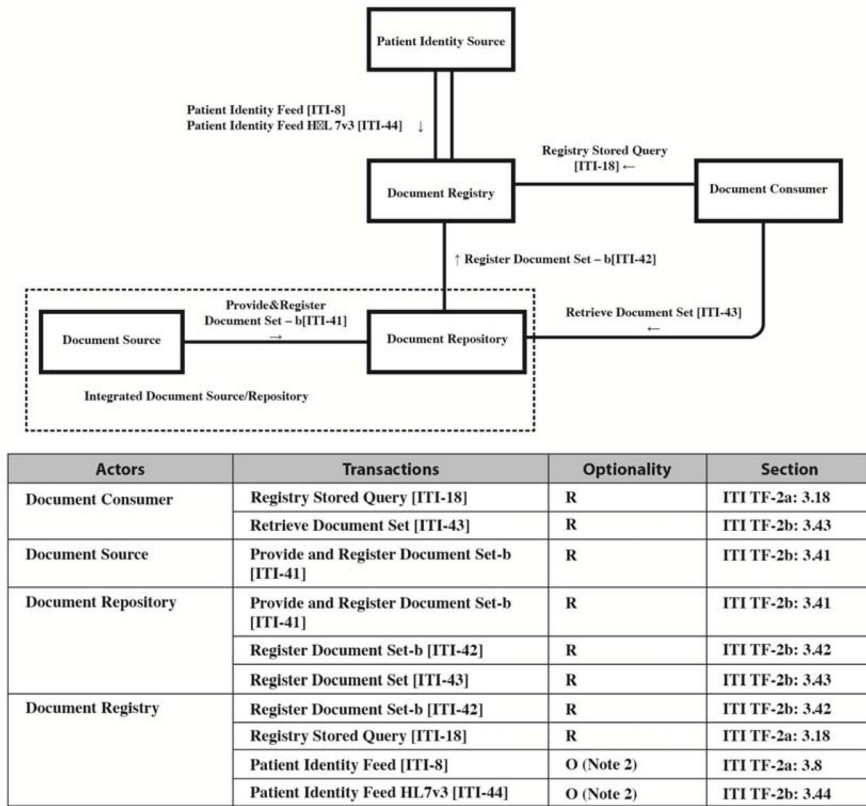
Patient Identity Source

Patient Identity Feed [ITI-8]
Patient Identity Feed H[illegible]L 7v3 [ITI-44] ↓

Registry Stored Query
[ITI-18] ←

Document Registry

Document Consumer

↑ Register Document Set – b[ITI-42]

Provide&Register
Document Set – b[ITI-41]
→

Document Source

Document Repository

Retrieve Document Set [ITI-43]
←

Integrated Document Source/Repository

| Actors | Transactions | Optionality | Section |
|---|---|---|---|
| Document Consumer | Registry Stored Query [ITI-18] | R | ITI TF-2a: 3.18 |
| | Retrieve Document Set [ITI-43] | R | ITI TF-2b: 3.43 |
| Document Source | Provide and Register Document Set-b [ITI-41] | R | ITI TF-2b: 3.41 |
| Document Repository | Provide and Register Document Set-b [ITI-41] | R | ITI TF-2b: 3.41 |
| | Register Document Set-b [ITI-42] | R | ITI TF-2b: 3.42 |
| | Register Document Set [ITI-43] | R | ITI TF-2b: 3.43 |
| Document Registry | Register Document Set-b [ITI-42] | R | ITI TF-2b: 3.42 |
| | Registry Stored Query [ITI-18] | R | ITI TF-2a: 3.18 |
| | Patient Identity Feed [ITI-8] | O (Note 2) | ITI TF-2a: 3.8 |
| | Patient Identity Feed HL7v3 [ITI-44] | O (Note 2) | ITI TF-2b: 3.44 |